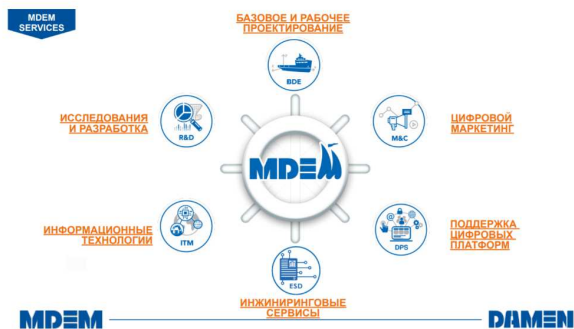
MDEM SERVICES

БАЗОВОЕ И РАБОЧЕЕ ПРОЕКТИРОВАНИЕ

BDE

ИССЛЕДОВАНИЯ И РАЗРАБОТКА

R&D

ЦИФРОВОЙ МАРКЕТИНГ

M&C

MDEM

ИНФОРМАЦИОННЫЕ ТЕХНОЛОГИИ

ITM

ПОДДЕРЖКА ЦИФРОВЫХ ПЛАТФОРМ

DPS

ESD

ИНЖИНИРИНГОВЫЕ СЕРВИСЫ

MDEM

DAMEN